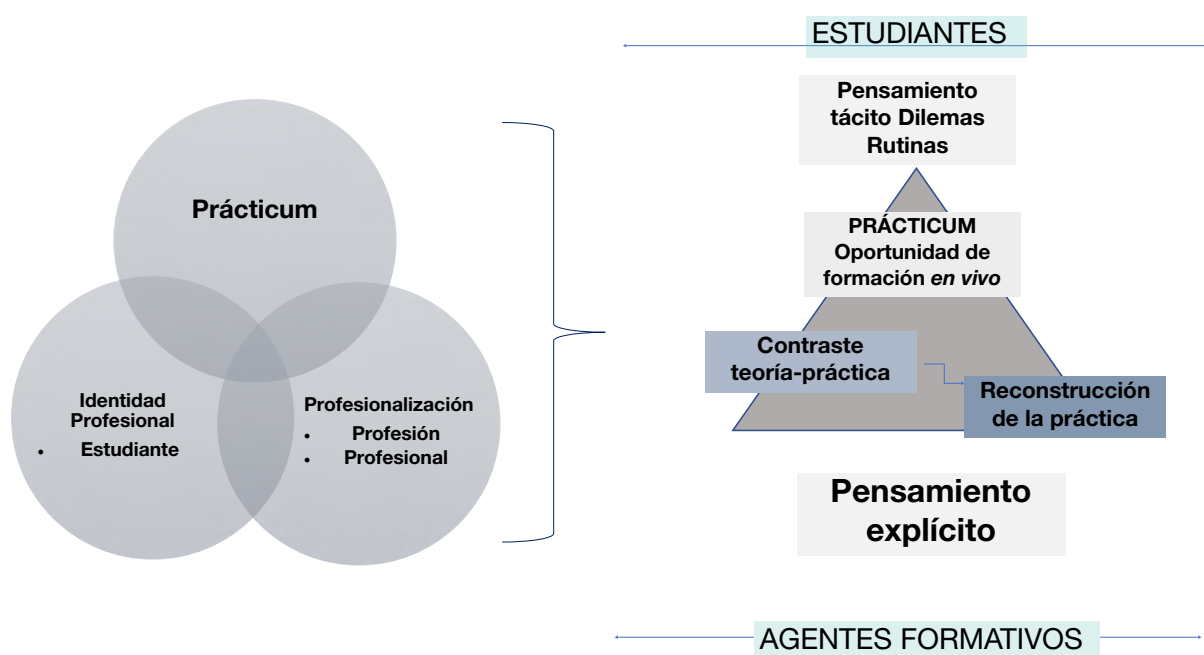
Prácticum

Identidad Profesional
• Estudiante

Profesionalización
• Profesión
• Profesional

ESTUDIANTES

Pensamiento tácito Dilemas Rutinas

PRÁCTICUM Oportunidad de formación *en vivo*

Contraste teoría-práctica

Reconstrucción de la práctica

Pensamiento explícito

AGENTES FORMATIVOS